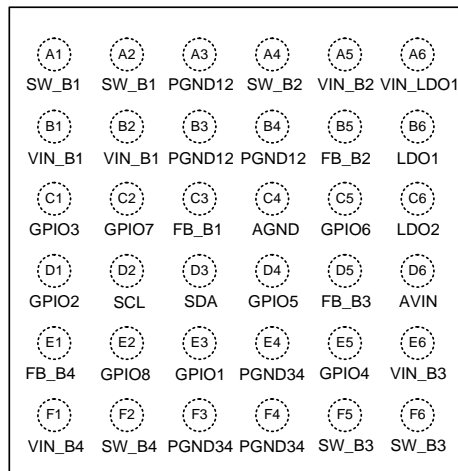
A1 SW_B1
A2 SW_B1
A3 PGND12
A4 SW_B2
A5 VIN_B2
A6 VIN_LDO1

B1 VIN_B1
B2 VIN_B1
B3 PGND12
B4 PGND12
B5 FB_B2
B6 LDO1

C1 GPIO3
C2 GPIO7
C3 FB_B1
C4 AGND
C5 GPIO6
C6 LDO2

D1 GPIO2
D2 SCL
D3 SDA
D4 GPIO5
D5 FB_B3
D6 AVIN

E1 FB_B4
E2 GPIO8
E3 GPIO1
E4 PGND34
E5 GPIO4
E6 VIN_B3

F1 VIN_B4
F2 SW_B4
F3 PGND34
F4 PGND34
F5 SW_B3
F6 SW_B3